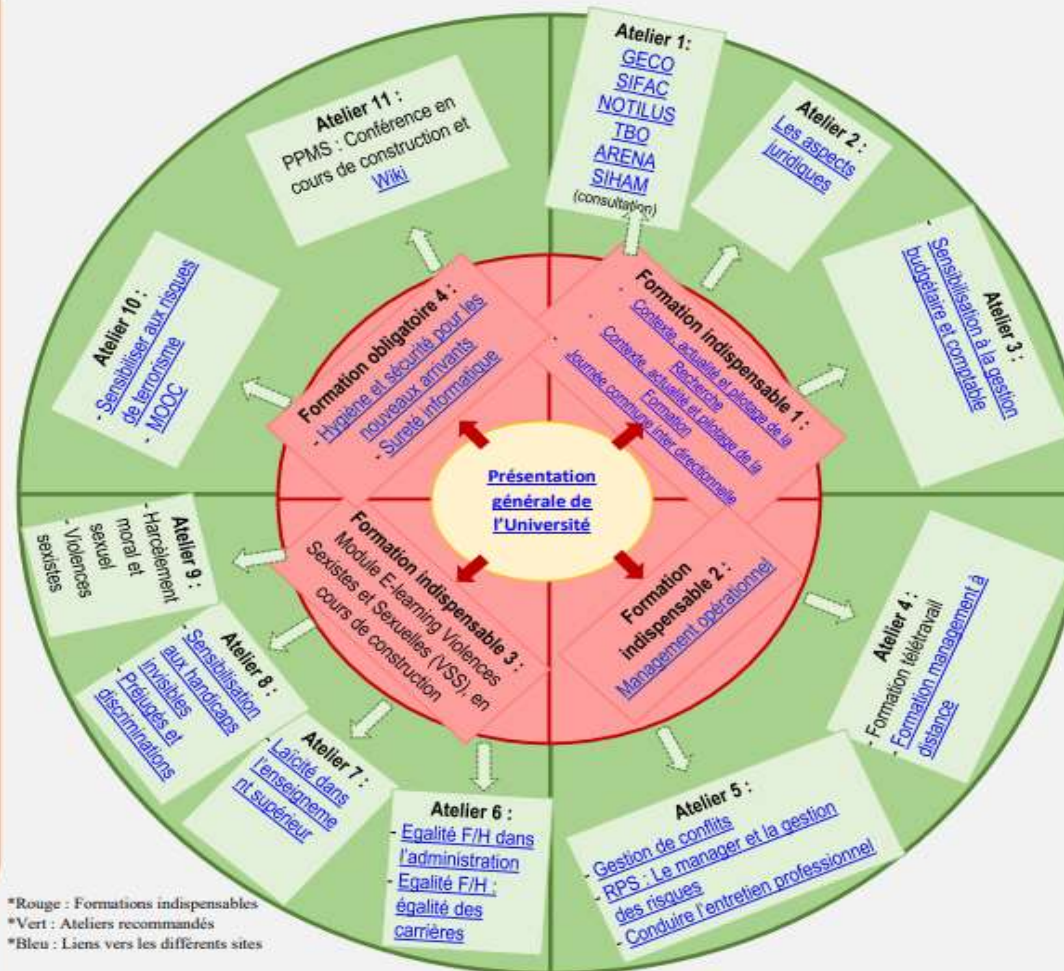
Atelier 1 :
GECO
SIFAC
NOTILUS
TBO
ARENA
SIHAM
(consultation)

Atelier 2 :
Les aspects juridiques

Atelier 3 :
- Sensibilisation à la gestion budgétaire et comptable

Atelier 4 :
- Formation télétravail
- Formation management à distance

Atelier 5 :
- Gestion de conflits
- RPS : Le manager et la gestion des risques
- Conduire l'entretien professionnel

Atelier 6 :
- Egalité F/H dans l'administration
- Egalité F/H : égalité des carrières

Atelier 7 :
Laïcité dans l'enseignement supérieur

Atelier 8 :
- Sensibilisation aux handicaps invisibles
- Préjugés et discriminations

Atelier 9 :
- Harcèlement moral et sexuel
- Violences sexistes

Atelier 10 :
- Sensibiliser aux risques de terrorisme
- MOOC

Atelier 11 :
PPMS : Conférence en cours de construction et Wiki

Formation obligatoire 4 :
- Hygiène et sécurité pour les nouveaux arrivants
- Sureté informatique

Formation indispensable 1 :
- Contexte, actualité et pilotage de la Recherche
- Contexte, actualité et pilotage de la Formation
- Journée commune inter directionnelle

Présentation générale de l'Université

Formation indispensable 3 :
Module E-learning Violences Sexistes et Sexuelles (VSS), en cours de construction

Formation indispensable 2 :
Management opérationnel

*Rouge : Formations indispensables
*Vert : Ateliers recommandés
*Bleu : Liens vers les différents sites